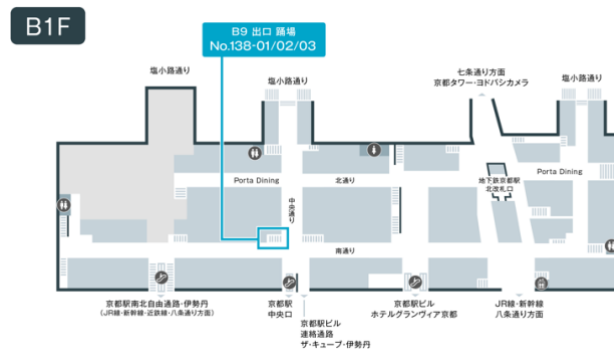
B1F

B9 出口 踊場
No.138-01/02/03

塩小路通り

塩小路通り

七条通り方面
京都タワー・ヨドバシカメラ

塩小路通り

Porta Dining

北通り

中央通り

地下鉄京都駅
北改札口

Porta Dining

南通り

京都駅南北自由通路・伊勢丹
(JR線・新幹線・近鉄線・八条通り方面)

京都駅
中央口

京都駅ビル
連絡通路
ザ・キューブ・伊勢丹

京都駅ビル
ホテルグランヴィア京都

JR線・新幹線
八条通り方面